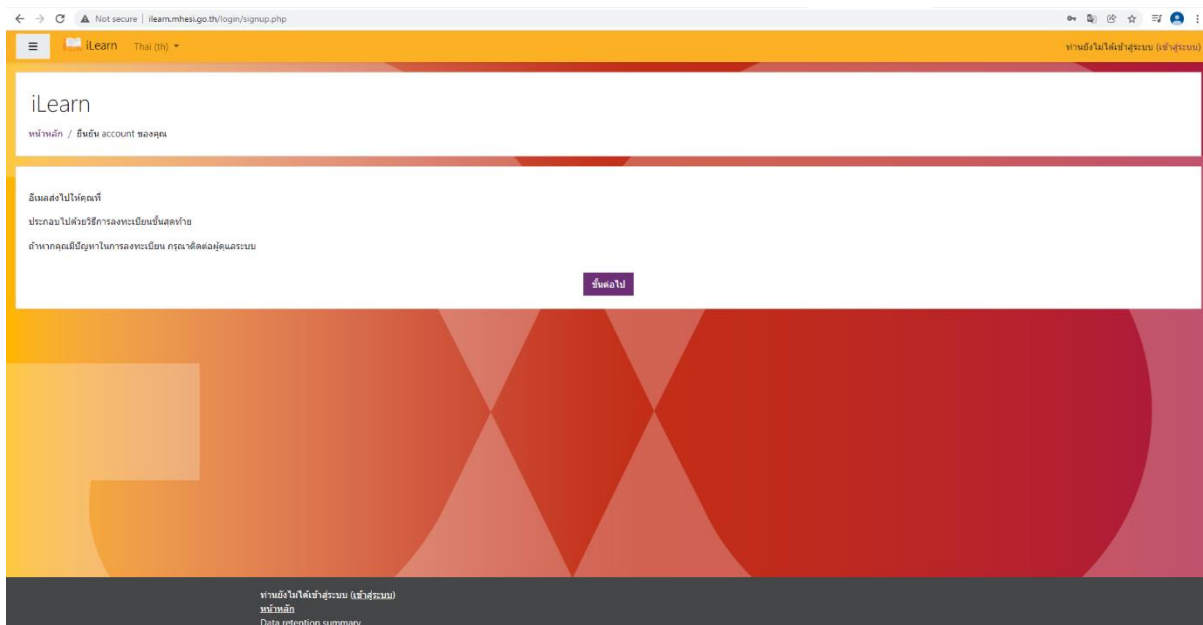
Not secure | ilearn.mhesi.go.th/login/signup.php

iLearn Thai (th)

ท่านยังไม่ได้เข้าสู่ระบบ (เข้าสู่ระบบ)

iLearn

หน้าหลัก / ยืนยัน account ของคุณ

อีเมลส่งไปให้คุณที่

ประกอบไปด้วยวิธีการลงทะเบียนขั้นสุดท้าย

ถ้าหากคุณมีปัญหาในการลงทะเบียน กรุณาติดต่อผู้ดูแลระบบ

ขั้นต่อไป

ท่านยังไม่ได้เข้าสู่ระบบ (เข้าสู่ระบบ)
หน้าหลัก
Data retention summary